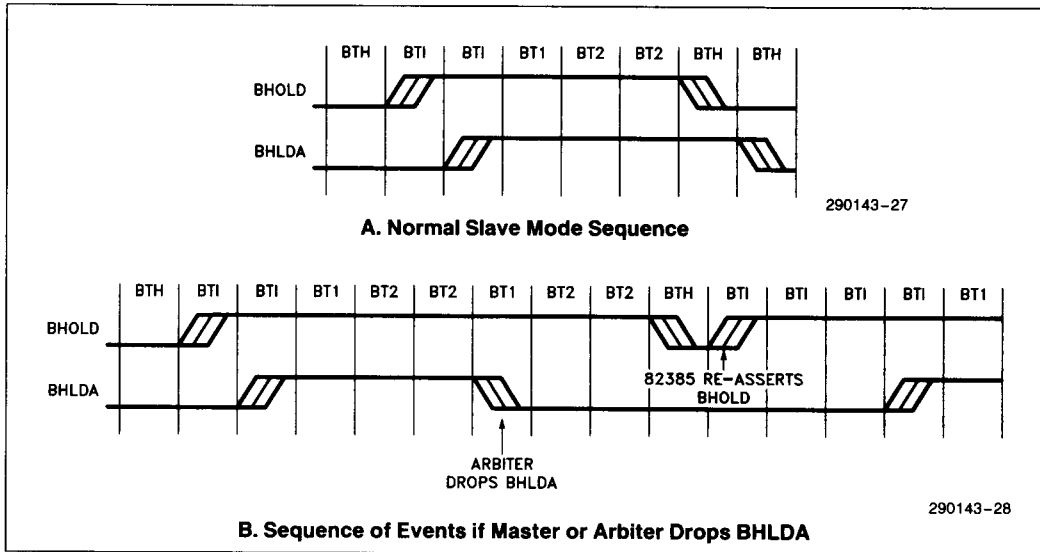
BTH BTI BTI BT1 BT2 BT2 BTH BTH

BHOLD

BHLDA

290143-27

A. Normal Slave Mode Sequence

BTH BTI BTI BT1 BT2 BT2 BT1 BT2 BT2 BTH BTI BTI BTI BTI BT1

BHOLD

BHLDA

82385 RE-ASSERTS BHOLD

ARBITER DROPS BHLDA

290143-28

B. Sequence of Events if Master or Arbiter Drops BHLDA